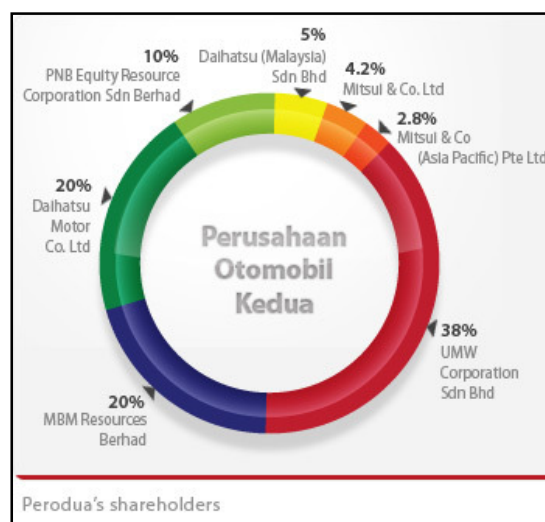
5%
Daihatsu (Malaysia) Sdn Bhd

10%
PNB Equity Resource Corporation Sdn Berhad

4.2%
Mitsui & Co. Ltd

2.8%
Mitsui & Co (Asia Pacific) Pte Ltd

20%
Daihatsu Motor Co. Ltd

Perusahaan Otomobil Kedua

38%
UMW Corporation Sdn Bhd

20%
MBM Resources Berhad

Perodua's shareholders